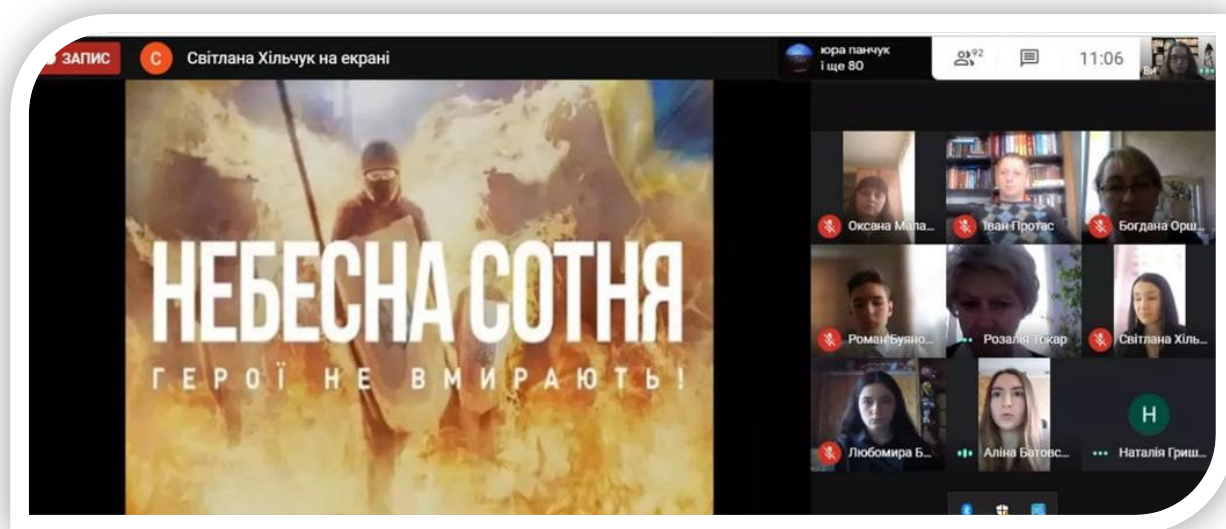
ЗАПИС

С Світлана Хільчук на екрані

юра панчук і ще 80

92

11:06

Ви

НЕБЕСНА СОТНЯ

ГЕРОЇ НЕ ВМИРАЮТЬ!

Оксана Мала...

Іван Протас

Богдана Орш...

Роман Буяно...

Розалія Токар

Світлана Хіль...

Любомира Б...

Аліна Батовс...

Н

Наталія Гриш...